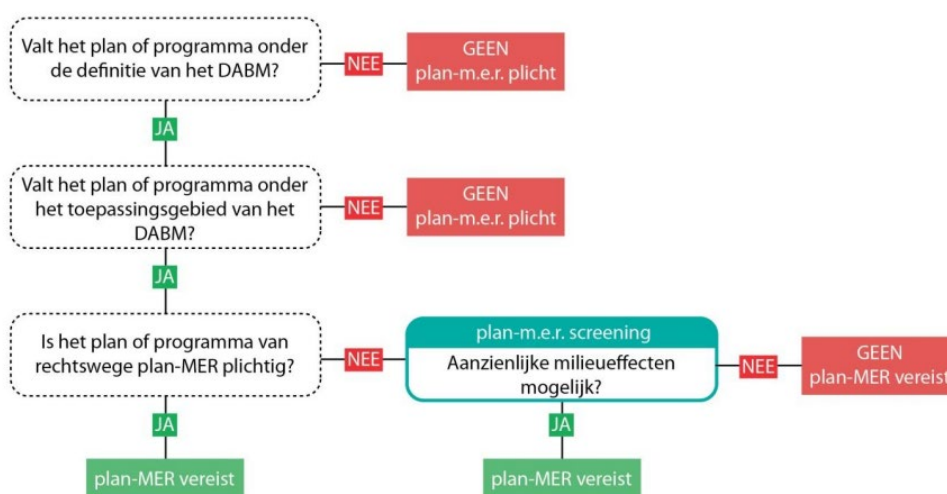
Valt het plan of programma onder de definitie van het DABM?

NEE

GEEN plan-m.e.r. plicht

JA

Valt het plan of programma onder het toepassingsgebied van het DABM?

NEE

GEEN plan-m.e.r. plicht

JA

Is het plan of programma van rechtswege plan-MER plichtig?

NEE

plan-m.e.r. screening

Aanzienlijke milieueffecten mogelijk?

NEE

GEEN plan-MER vereist

JA

plan-MER vereist

JA

plan-MER vereist